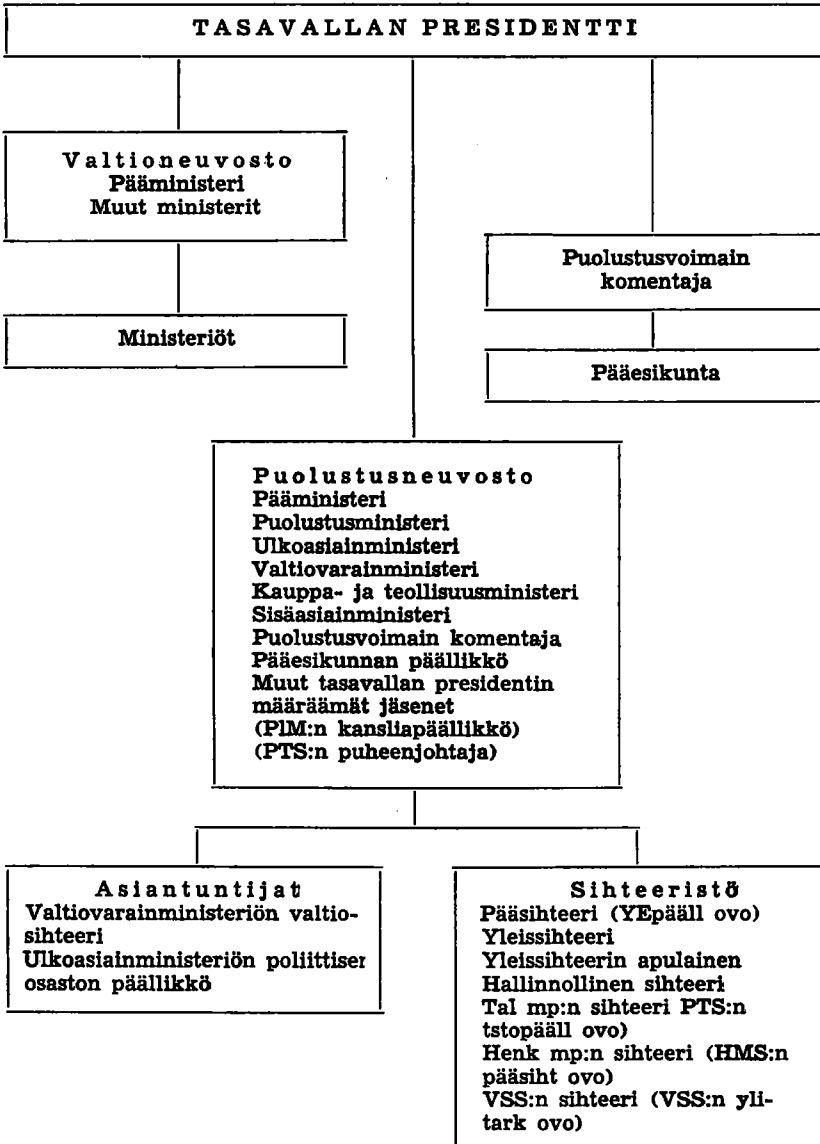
TASAVALLAN PRESIDENTTI

Valtioneuvosto
Pääministeri
Muut ministerit

Ministeriöt

Puolustusvoimain komentaja

Pääesikunta

Puolustusneuvosto
Pääministeri
Puolustusministeri
Ulkoasiainministeri
Valtiovarainministeri
Kauppa- ja teollisuusministeri
Sisäasiainministeri
Puolustusvoimain komentaja
Pääesikunnan päällikkö
Muut tasavallan presidentin määräämät jäsenet
(PlM:n kansliapäällikkö)
(PTS:n puheenjohtaja)

Asiantuntijat
Valtiovarainministeriön valtiosihteeri
Ulkoasiainministeriön poliittiser osaston päällikkö

Sihteeristö
Pääsihteeri (YEpääll ovo)
Yleissihteeri
Yleissihteerin apulainen
Hallinnollinen sihteeri
Tal mp:n sihteeri PTS:n tstopääll ovo)
Henk mp:n sihteeri (HMS:n pääsiht ovo)
VSS:n sihteeri (VSS:n ylitark ovo)